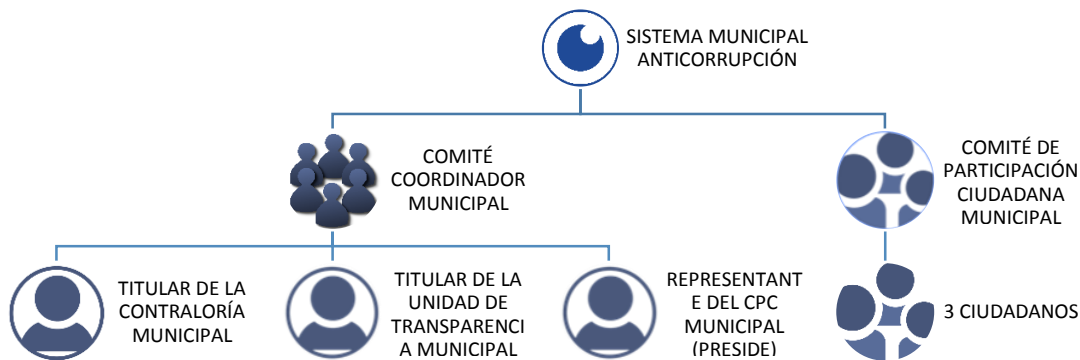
SISTEMA MUNICIPAL ANTICORRUPCIÓN

COMITÉ COORDINADOR MUNICIPAL

COMITÉ DE PARTICIPACIÓN CIUDADANA MUNICIPAL

TITULAR DE LA CONTRALORÍA MUNICIPAL

TITULAR DE LA UNIDAD DE TRANSPARENCIA MUNICIPAL

REPRESENTANTE DEL CPC MUNICIPAL (PRESIDE)

3 CIUDADANOS